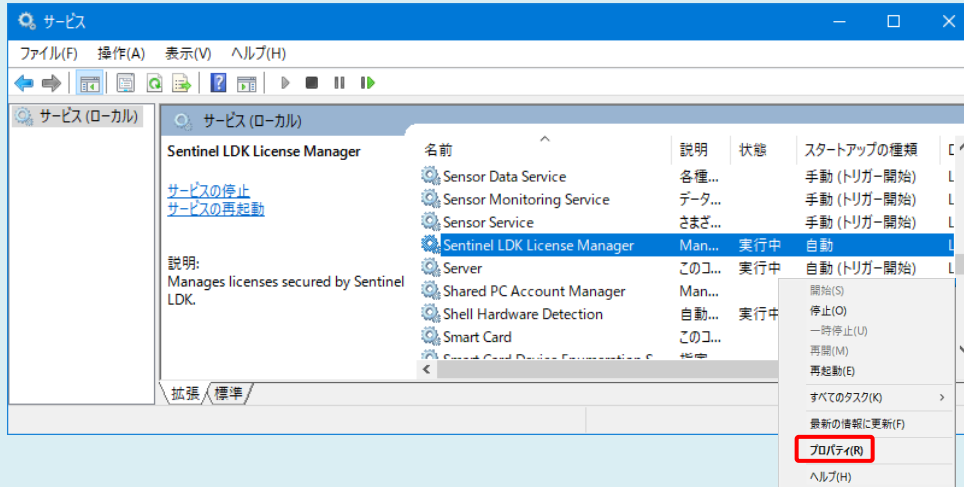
サービス

ファイル(F) 操作(A) 表示(V) ヘルプ(H)

サービス (ローカル)

サービス (ローカル)

Sentinel LDK License Manager

サービスの停止
サービスの再起動

説明:
Manages licenses secured by Sentinel LDK.

| 名前 | 説明 | 状態 | スタートアップの種類 | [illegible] |
|---|---|---|---|---|
| Sensor Data Service | 各種... | | 手動 (トリガー開始) | L |
| Sensor Monitoring Service | データ... | | 手動 (トリガー開始) | L |
| Sensor Service | さまざ... | | 手動 (トリガー開始) | L |
| Sentinel LDK License Manager | Man... | 実行中 | 自動 | L |
| Server | このコ... | 実行中 | 自動 (トリガー開始) | L |
| Shared PC Account Manager | Man... | | | |
| Shell Hardware Detection | 自動... | 実行中 | | |
| Smart Card | このコ... | | | |
| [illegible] | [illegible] | | | |

拡張 標準

開始(S)
停止(O)
一時停止(U)
再開(M)
再起動(E)
すべてのタスク(K)
最新の情報に更新(F)
プロパティ(R)
ヘルプ(H)